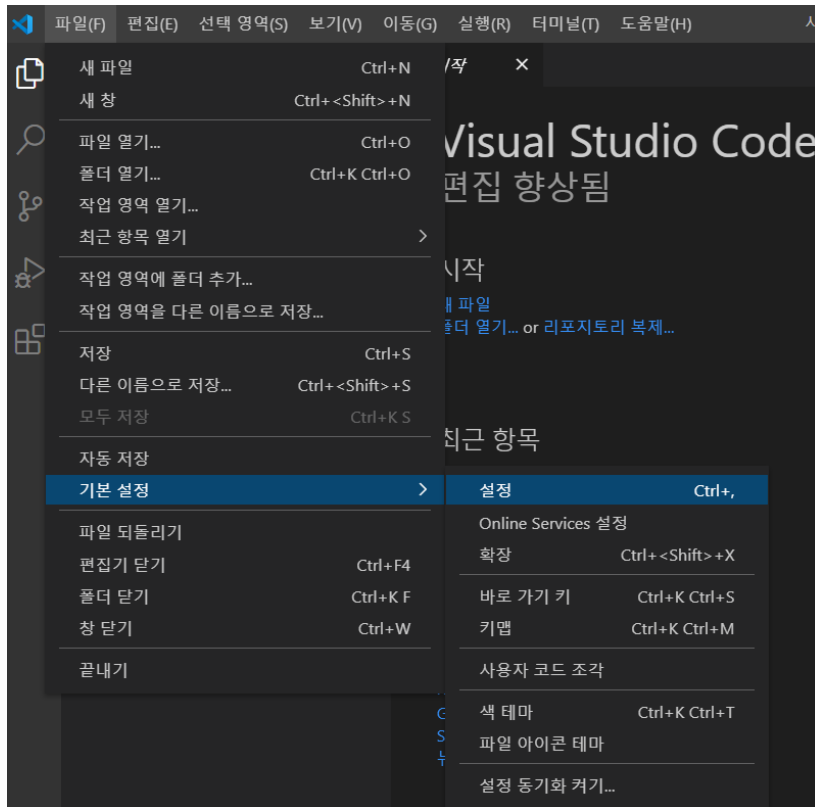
파일(F) 편집(E) 선택 영역(S) 보기(V) 이동(G) 실행(R) 터미널(T) 도움말(H)

새 파일 Ctrl+N
새 창 Ctrl+<Shift>+N
파일 열기... Ctrl+O
폴더 열기... Ctrl+K Ctrl+O
작업 영역 열기...
최근 항목 열기 >
작업 영역에 폴더 추가...
작업 영역을 다른 이름으로 저장...
저장 Ctrl+S
다른 이름으로 저장... Ctrl+<Shift>+S
모두 저장 Ctrl+K S
자동 저장
기본 설정 >
파일 되돌리기
편집기 닫기 Ctrl+F4
폴더 닫기 Ctrl+K F
창 닫기 Ctrl+W
끝내기

설정 Ctrl+,
Online Services 설정
확장 Ctrl+<Shift>+X
바로 가기 키 Ctrl+K Ctrl+S
키맵 Ctrl+K Ctrl+M
사용자 코드 조각
색 테마 Ctrl+K Ctrl+T
파일 아이콘 테마
설정 동기화 켜기...

작 ×
Visual Studio Code
편집 향상됨
시작
새 파일
폴더 열기... or 리포지토리 복제...
최근 항목